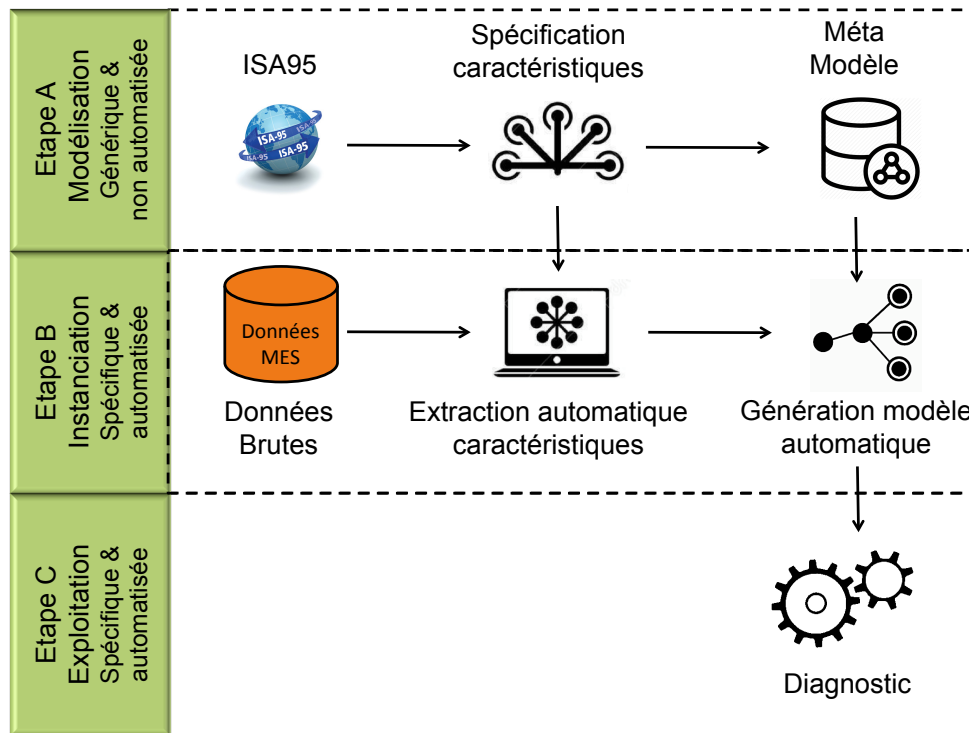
Etape A
Modélisation
Générique & non automatisée

ISA95

ISA-95 ISA-95 ISA-95

Spécification caractéristiques

Méta Modèle

Etape B
Instanciation
Spécifique & automatisée

Données MES

Données Brutes

Extraction automatique caractéristiques

Génération modèle automatique

Etape C
Exploitation
Spécifique & automatisée

Diagnostic